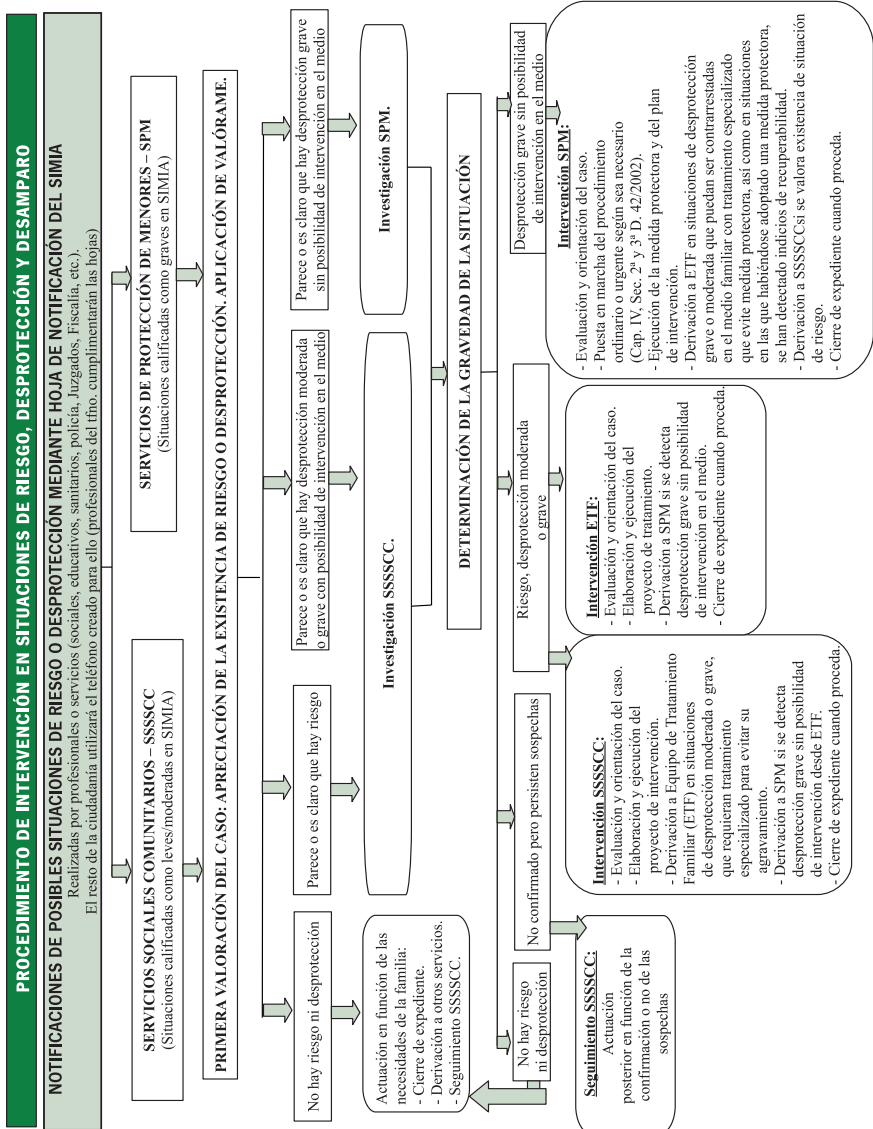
PROCEDIMIENTO DE INTERVENCIÓN EN SITUACIONES DE RIESGO, DESPROTECCIÓN Y DESAMPARO

NOTIFICACIONES DE POSIBLES SITUACIONES DE RIESGO O DESPROTECCIÓN MEDIANTE HOJA DE NOTIFICACIÓN DEL SIMIA
Realizadas por profesionales o servicios (sociales, educativos, sanitarios, policía, Juzgados, Fiscalía, etc.).
El resto de la ciudadanía utilizará el teléfono creado para ello (profesionales del tfno. cumplimentarán las hojas)

SERVICIOS SOCIALES COMUNITARIOS – SSSSCC
(Situaciones calificadas como leves/moderadas en SIMIA)

SERVICIOS DE PROTECCIÓN DE MENORES – SPM
(Situaciones calificadas como graves en SIMIA)

PRIMERA VALORACIÓN DEL CASO: APRECIACIÓN DE LA EXISTENCIA DE RIESGO O DESPROTECCIÓN. APLICACIÓN DE VALÓRAME.

No hay riesgo ni desprotección

Parece o es claro que hay riesgo

Parece o es claro que hay desprotección moderada o grave con posibilidad de intervención en el medio

Parece o es claro que hay desprotección moderada o grave con posibilidad de intervención en el medio

Parece o es claro que hay desprotección grave sin posibilidad de intervención en el medio

Actuación en función de las necesidades de la familia:
- Cierre de expediente.
- Derivación a otros servicios.
- Seguimiento SSSSCC.

Investigación SSSSCC.

Investigación SPM.

DETERMINACIÓN DE LA GRAVEDAD DE LA SITUACIÓN

No hay riesgo ni desprotección

No confirmado pero persisten sospechas

Riesgo, desprotección moderada o grave

Desprotección grave sin posibilidad de intervención en el medio

Seguimiento SSSSCC:
Actuación posterior en función de la confirmación o no de las sospechas

Intervención SSSSCC:
- Evaluación y orientación del caso.
- Elaboración y ejecución del proyecto de intervención.
- Derivación a Equipo de Tratamiento Familiar (ETF) en situaciones de desprotección moderada o grave, que requieran tratamiento especializado para evitar su agravamiento.
- Derivación a SPM si se detecta desprotección grave sin posibilidad de intervención desde ETF.
- Cierre de expediente cuando proceda.

Intervención ETF:
- Evaluación y orientación del caso.
- Elaboración y ejecución del proyecto de tratamiento.
- Derivación a SPM si se detecta desprotección grave sin posibilidad de intervención en el medio.
- Cierre de expediente cuando proceda.

Intervención SPM:
- Evaluación y orientación del caso.
- Puesta en marcha del procedimiento ordinario o urgente según sea necesario (Cap. IV, Sec. 2ª y 3ª D. 42/2002).
- Ejecución de la medida protectora y del plan de intervención.
- Derivación a ETF en situaciones de desprotección grave o moderada que puedan ser contrarrestadas en el medio familiar con tratamiento especializado que evite medida protectora, así como en situaciones en las que habiéndose adoptado una medida protectora, se han detectado indicios de recuperabilidad.
- Derivación a SSSSCCsi se valora existencia de situación de riesgo.
- Cierre de expediente cuando proceda.